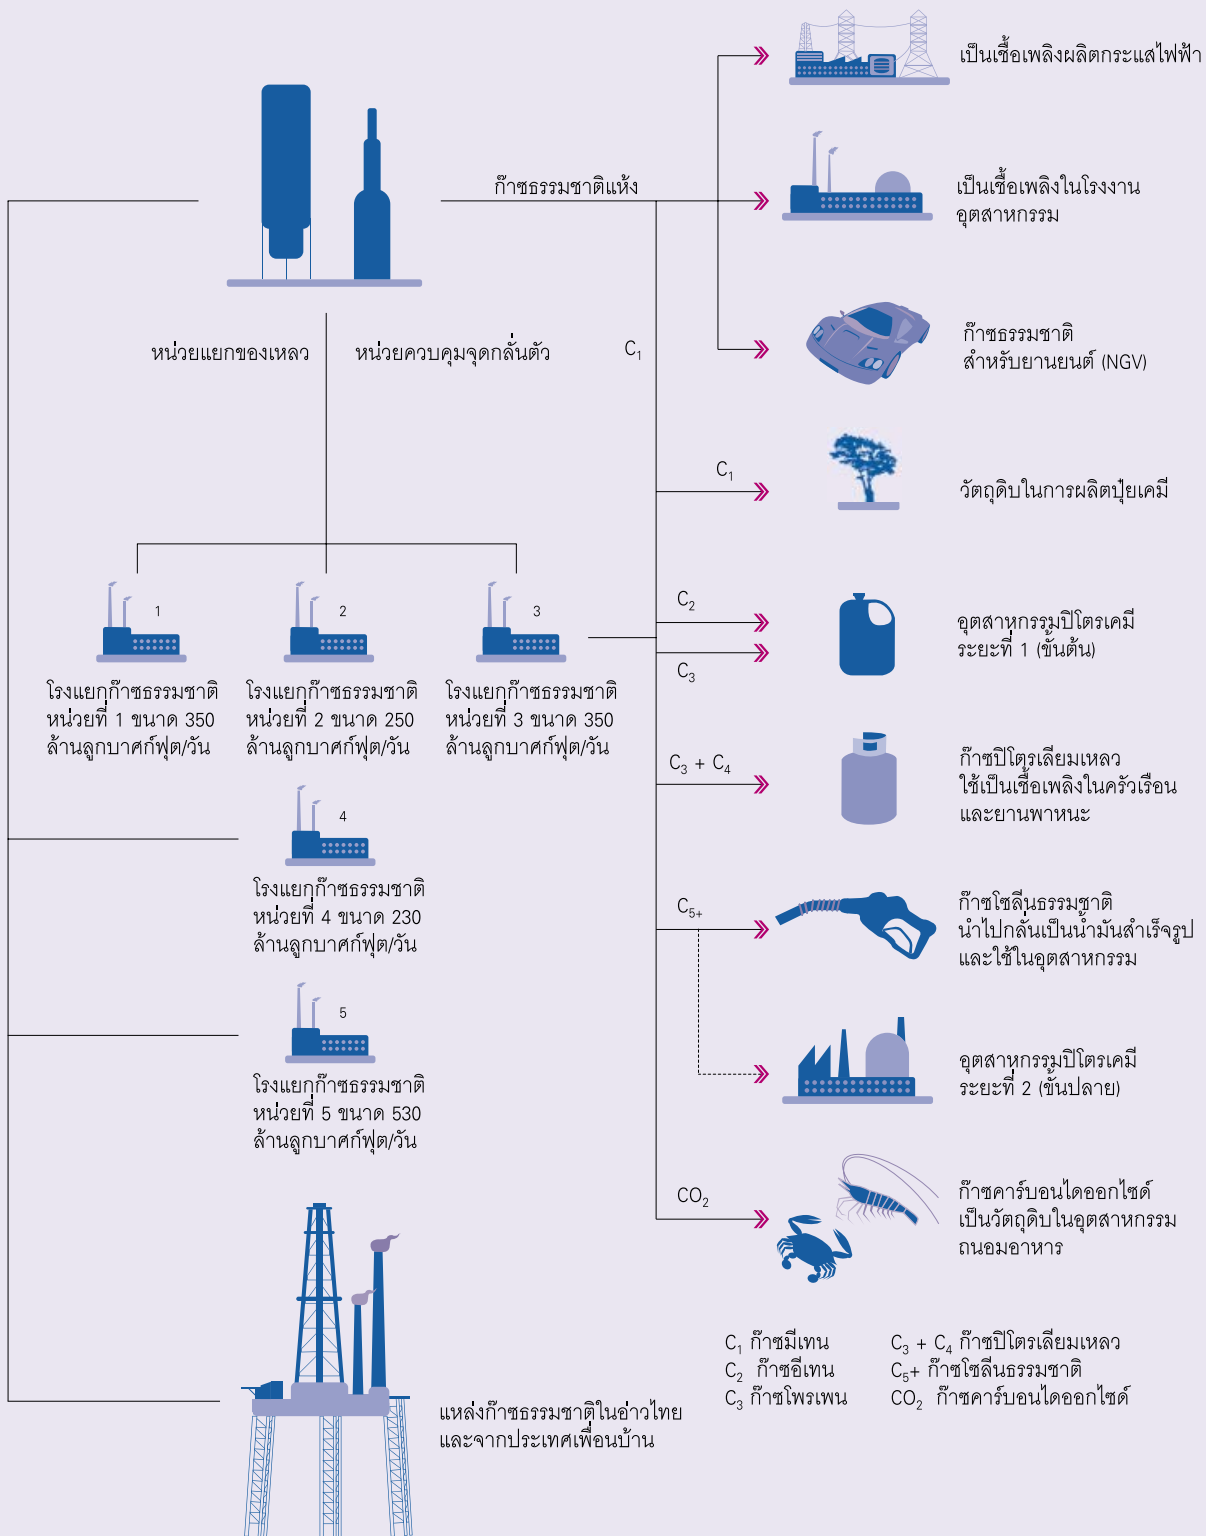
เป็นเชื้อเพลิงผลิตกระแสไฟฟ้า

ก๊าซธรรมชาติแห้ง

เป็นเชื้อเพลิงในโรงงานอุตสาหกรรม

$C_1$

ก๊าซธรรมชาติสำหรับยานยนต์ (NGV)

หน่วยแยกของเหลว

หน่วยควบคุมจุดกลั่นตัว

$C_1$

วัตถุดิบในการผลิตปุ๋ยเคมี

1

2

3

$C_2$

อุตสาหกรรมปิโตรเคมีระยะที่ 1 (ขั้นต้น)

$C_3$

โรงแยกก๊าซธรรมชาติหน่วยที่ 1 ขนาด 350 ล้านลูกบาศก์ฟุต/วัน

โรงแยกก๊าซธรรมชาติหน่วยที่ 2 ขนาด 250 ล้านลูกบาศก์ฟุต/วัน

โรงแยกก๊าซธรรมชาติหน่วยที่ 3 ขนาด 350 ล้านลูกบาศก์ฟุต/วัน

$C_3 + C_4$

ก๊าซปิโตรเลียมเหลวใช้เป็นเชื้อเพลิงในครัวเรือนและยานพาหนะ

4

โรงแยกก๊าซธรรมชาติหน่วยที่ 4 ขนาด 230 ล้านลูกบาศก์ฟุต/วัน

$C_{5+}$

ก๊าซโซลีนธรรมชาตินำไปกลั่นเป็นน้ำมันสำเร็จรูปและใช้ในอุตสาหกรรม

5

อุตสาหกรรมปิโตรเคมีระยะที่ 2 (ขั้นปลาย)

โรงแยกก๊าซธรรมชาติหน่วยที่ 5 ขนาด 530 ล้านลูกบาศก์ฟุต/วัน

$CO_2$

ก๊าซคาร์บอนไดออกไซด์เป็นวัตถุดิบในอุตสาหกรรมถนอมอาหาร

$C_1$ ก๊าซมีเทน
$C_2$ ก๊าซอีเทน
$C_3$ ก๊าซโพรเพน

$C_3 + C_4$ ก๊าซปิโตรเลียมเหลว
$C_5+$ ก๊าซโซลีนธรรมชาติ
$CO_2$ ก๊าซคาร์บอนไดออกไซด์

แหล่งก๊าซธรรมชาติในอ่าวไทยและจากประเทศเพื่อนบ้าน